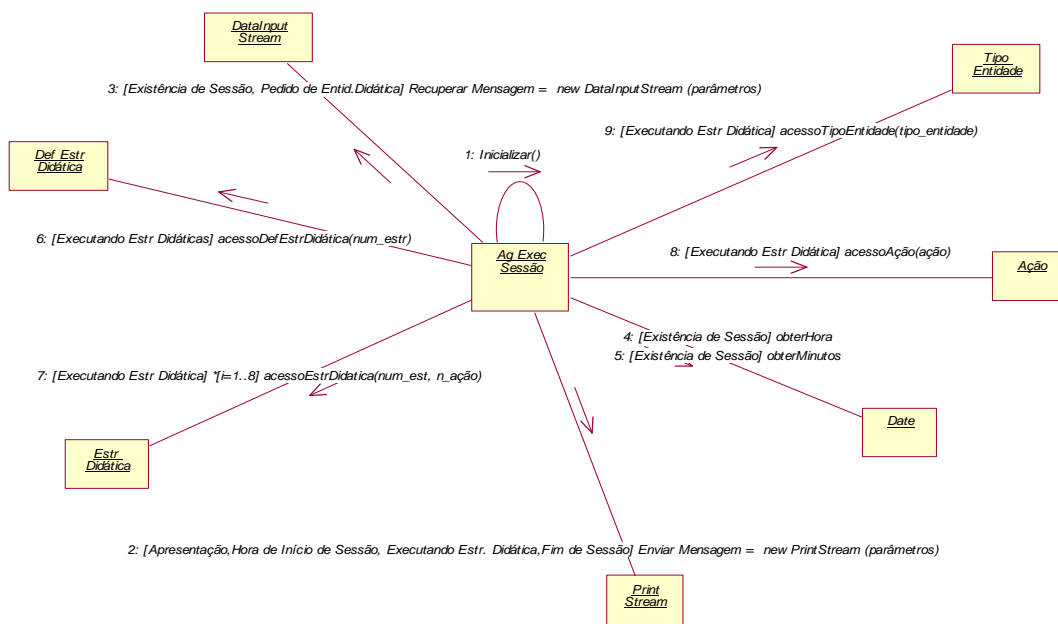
DataInput Stream

3: [Existência de Sessão, Pedido de Entid.Didática] Recuperar Mensagem = new DataInputStream (parâmetros)

Tipo Entidade

9: [Executando Estr Didática] acessoTipoEntidade(tipo_entidade)

Def Estr Didática

1: Inicializar()

6: [Executando Estr Didáticas] acessoDefEstrDidática(num_estr)

Ag Exec Sessão

8: [Executando Estr Didática] acessoAção(ação)

Ação

4: [Existência de Sessão] obterHora
5: [Existência de Sessão] obterMinutos

7: [Executando Estr Didática] *[i=1..8] acessoEstrDidatica(num_est, n_ação)

Date

Estr Didática

2: [Apresentação,Hora de Início de Sessão, Executando Estr. Didática,Fim de Sessão] Enviar Mensagem = new PrintStream (parâmetros)

Print Stream